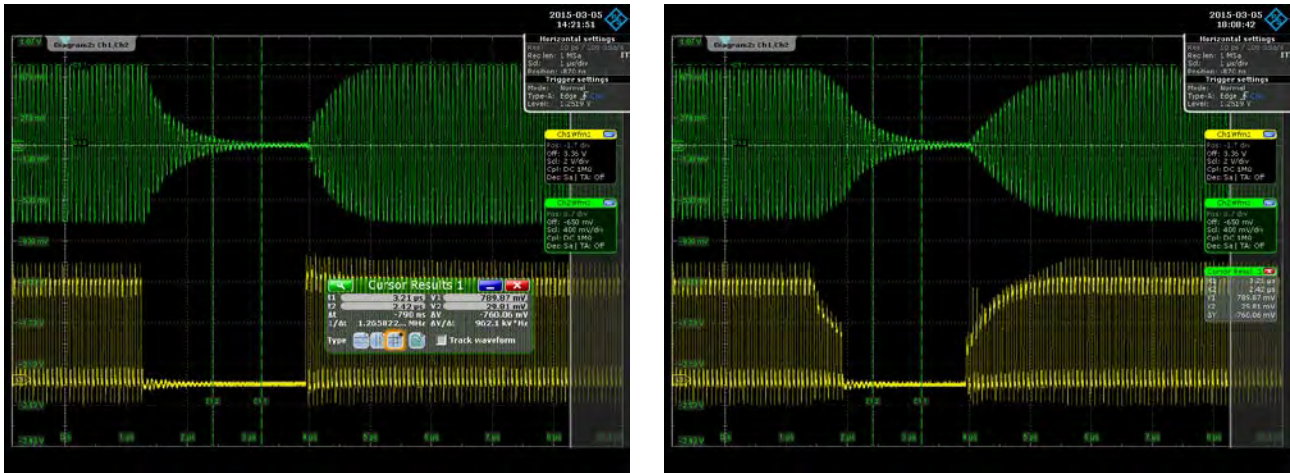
2015-03-05
14:21:51

Diagram2: Ch1,Ch2

Horizontal settings
Res: 10 ps / 100 Gsa/s
Rec len: 1 MSa
Scl: 1 µs/div
Position: -870 ns

Trigger settings
Mode: Normal
Type-A: Edge
Level: 1.2519 V

Ch1Wfm1
Pos: -1.7 div
Off: 3.35 V
Scl: 2 V/div
Cpl: DC 1MΩ
Dec:Sa| TA: Off

Ch2Wfm1
Pos: 0.7 div
Off: -650 mV
Scl: 400 mV/div
Cpl: DC 1MΩ
Dec:Sa| TA: Off

Cursor Results 1
t1 3.21 µs V1 789.87 mV
t2 2.42 µs V2 29.81 mV
Δt -790 ns ΔV -760.06 mV
1/Δt 1.265822... MHz ΔV/Δt 962.1 kV*Hz
Type
Track waveform

0 s
1 µs
2 µs
3 µs
4 µs
5 µs
6 µs
7 µs
8 µs

2015-03-05
18:08:42

Diagram2: Ch1,Ch2

Horizontal settings
Res: 10 ps / 100 Gsa/s
Rec len: 1 MSa
Scl: 1 µs/div
Position: -870 ns

Trigger settings
Mode: Normal
Type-A: Edge
Level: 1.2519 V

Ch1Wfm1
Pos: -1.7 div
Off: 3.35 V
Scl: 2 V/div
Cpl: DC 1MΩ
Dec:Sa| TA: Off

Ch2Wfm1
Pos: 0.7 div
Off: -650 mV
Scl: 400 mV/div
Cpl: DC 1MΩ
Dec:Sa| TA: Off

Cursor Resul: 1
t1 3.21 µs
t2 2.42 µs
Y1 789.87 mV
Y2 29.81 mV
ΔY -760.06 mV

0 s
1 µs
2 µs
3 µs
4 µs
5 µs
6 µs
7 µs
8 µs